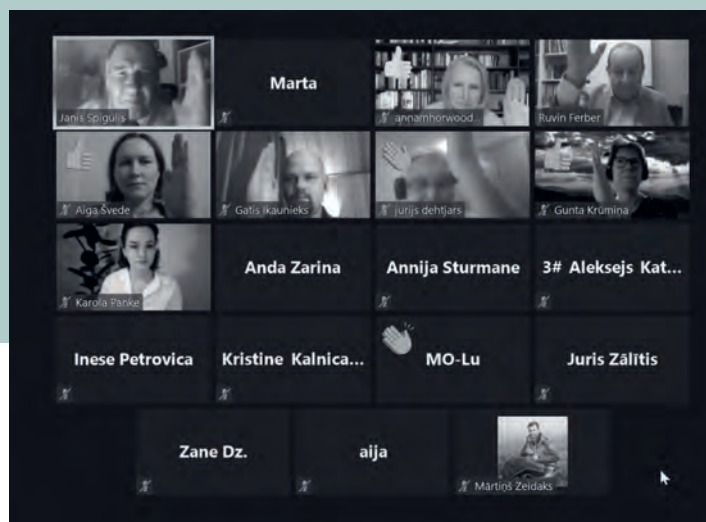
Janis Spigulis

Marta

annamhorwood...

Ruvin Ferber

Aiga Švede

Gatis Ikaunieks

jurijs dehtjars

Gunta Krūmiņa

Karola Panke

Anda Zarina

Annija Sturmane

3# Aleksejs Kat...

Inese Petrovica

Kristine Kalnica...

MO-Lu

Juris Zālītis

Zane Dz.

aija

Mārtiņš Zeidaks